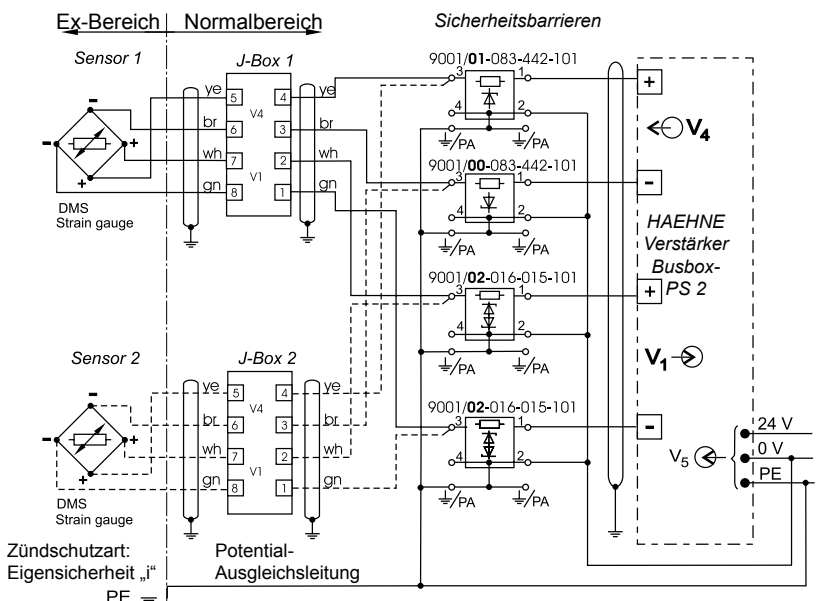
Ex-Bereich | Normalbereich

Sicherheitsbarrieren

Sensor 1

J-Box 1

9001/**01**-083-442-101

ye 5 4 ye
br 6 3 br
wh 7 2 wh
gn 8 1 gn

V4
V1

3 1
4 2

PA PA

+

$V_4$

9001/**00**-083-442-101

3 1
4 2

-

DMS
Strain gauge

PA PA

HAEHNE
Verstärker
Busbox-
PS 2

9001/**02**-016-015-101

3 1
4 2

+

PA PA

Sensor 2

J-Box 2

$V_1$

ye 5 4 ye
br 6 3 br
wh 7 2 wh
gn 8 1 gn

V4
V1

9001/**02**-016-015-101

3 1
4 2

-

24 V
0 V
PE

$V_5$

DMS
Strain gauge

PA PA

Zündschutzart:
Eigensicherheit „i“

Potential-
Ausgleichsleitung

PE